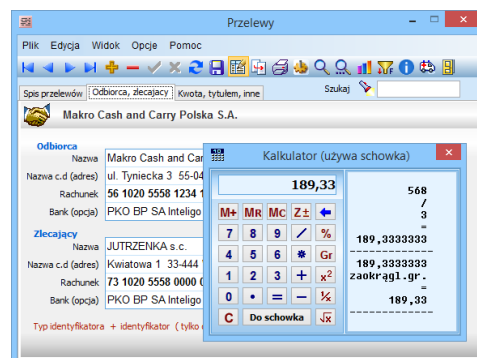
Przelewy

Plik Edycja Widok Opcje Pomoc

Spis przelewów | Odbiorca, zlecający | Kwota, tytułem, inne

Szukaj

Makro Cash and Carry Polska S.A.

Odbiorca
Nazwa Makro Cash and Car
Nazwa c.d (adres) ul. Tyniecka 3 55-04
Rachunek 56 1020 5558 1234 1
Bank (opcja) PKO BP SA Inteligo

Zlecający
Nazwa JUTRZENKA s.c.
Nazwa c.d (adres) Kwiatowa 1 33-444
Rachunek 73 1020 5558 0000 0
Bank (opcja) PKO BP SA Inteligo

Typ identyfikatora + identyfikator ( tylko

Kalkulator (używa schowka)

189,33

M+ MR MC Z± ←
7 8 9 / %
4 5 6 * Gr
1 2 3 + $x^2$
0 • = − ½
C Do schowka √x

568
/
3
=
189,3333333
------------
189,3333333
zaokrągl.gr.
=
189,33
------------